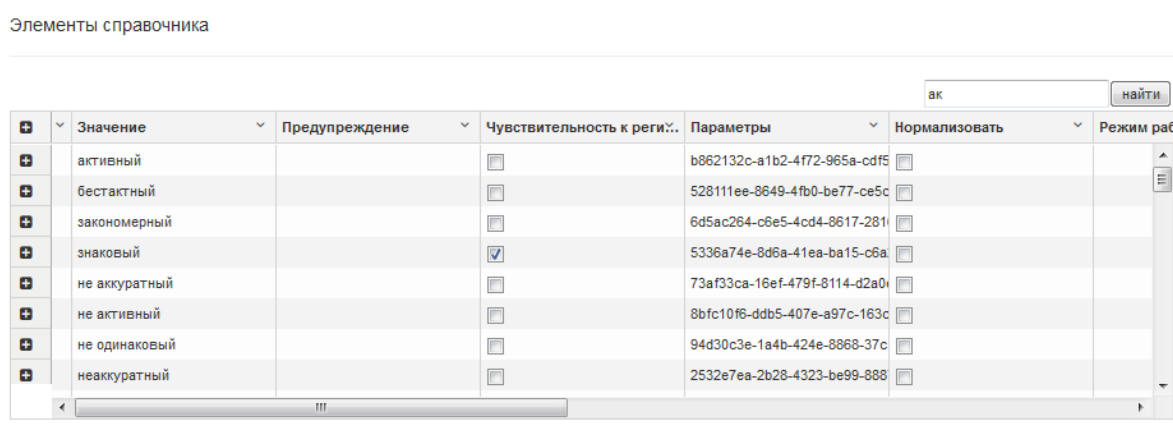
Элементы справочника

ак
найти

| | Значение | Предупреждение | Чувствительность к реги... | Параметры | Нормализовать | Режим раб |
|---|---|---|---|---|---|---|
| | активный | | | b862132c-a1b2-4f72-965a-cdf5 | | |
| | бестактный | | | 528111ee-8649-4fb0-be77-ce5c | | |
| | закономерный | | | 6d5ac264-c6e5-4cd4-8617-281 | | |
| | знаковый | | | 5336a74e-8d6a-41ea-ba15-c6a | | |
| | не аккуратный | | | 73af33ca-16ef-479f-8114-d2a0 | | |
| | не активный | | | 8bfc10f6-ddb5-407e-a97c-163c | | |
| | не одинаковый | | | 94d30c3e-1a4b-424e-8868-37c | | |
| | неаккуратный | | | 2532e7ea-2b28-4323-be99-888 | | |

III